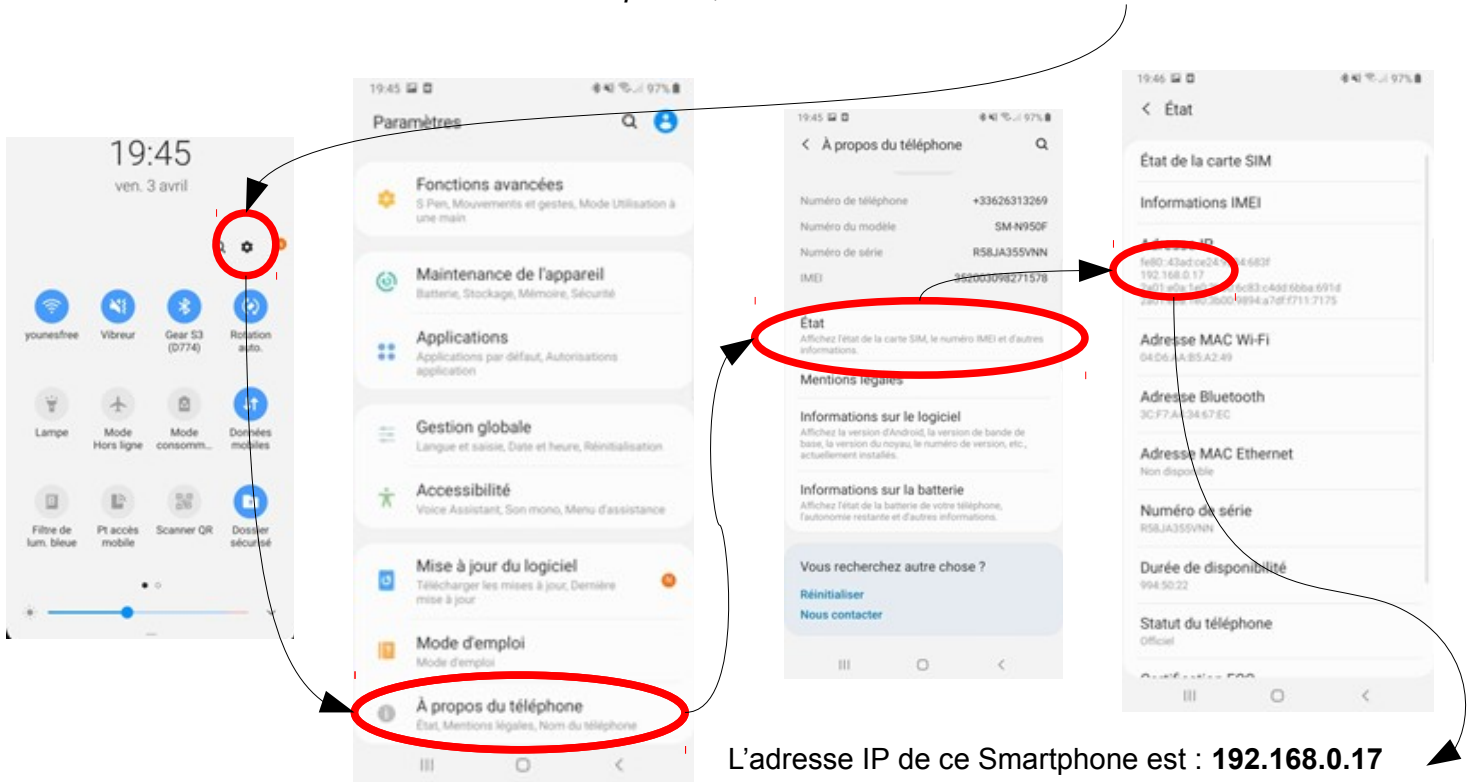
19:45
ven. 3 avril

younesfree
Vibreur
Gear S3 (D774)
Rotation auto.
Lampe
Mode Hors ligne
Mode consomm...
Données mobiles
Filtre de lum. bleue
Pt accès mobile
Scanner QR
Dossier sécurisé

19:45 97%
Paramètres

Fonctions avancées
S Pen, Mouvements et gestes, Mode Utilisation à une main

Maintenance de l'appareil
Batterie, Stockage, Mémoire, Sécurité

Applications
Applications par défaut, Autorisations application

Gestion globale
Langue et saisie, Date et heure, Réinitialisation

Accessibilité
Voice Assistant, Son mono, Menu d'assistance

Mise à jour du logiciel
Télécharger les mises à jour, Dernière mise à jour

Mode d'emploi
Mode d'emploi

À propos du téléphone
État, Mentions légales, Nom du téléphone

19:45 97%
À propos du téléphone

Numéro de téléphone +33626313269
Numéro du modèle SM-N950F
Numéro de série R58JA355VNN
IMEI 352003098271578

État
Affichez l'état de la carte SIM, le numéro IMEI et d'autres informations.

Mentions légales

Informations sur le logiciel
Affichez la version d'Android, la version de bande de base, la version du noyau, le numéro de version, etc., actuellement installés.

Informations sur la batterie
Affichez l'état de la batterie de votre téléphone, l'autonomie restante et d'autres informations.

Vous recherchez autre chose ?
Réinitialiser
Nous contacter

19:46 97%
État

État de la carte SIM
Informations IMEI
Adresse IP
fe80::43ad:ce24:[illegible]:683f
192.168.0.17
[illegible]
Adresse MAC Wi-Fi
04:D6:AA:B5:A2:49
Adresse Bluetooth
3C:F7:A4:34:67:EC
Adresse MAC Ethernet
Non disponible
Numéro de série
R58JA355VNN
Durée de disponibilité
994:50:22
Statut du téléphone
Officiel

L'adresse IP de ce Smartphone est : **192.168.0.17**